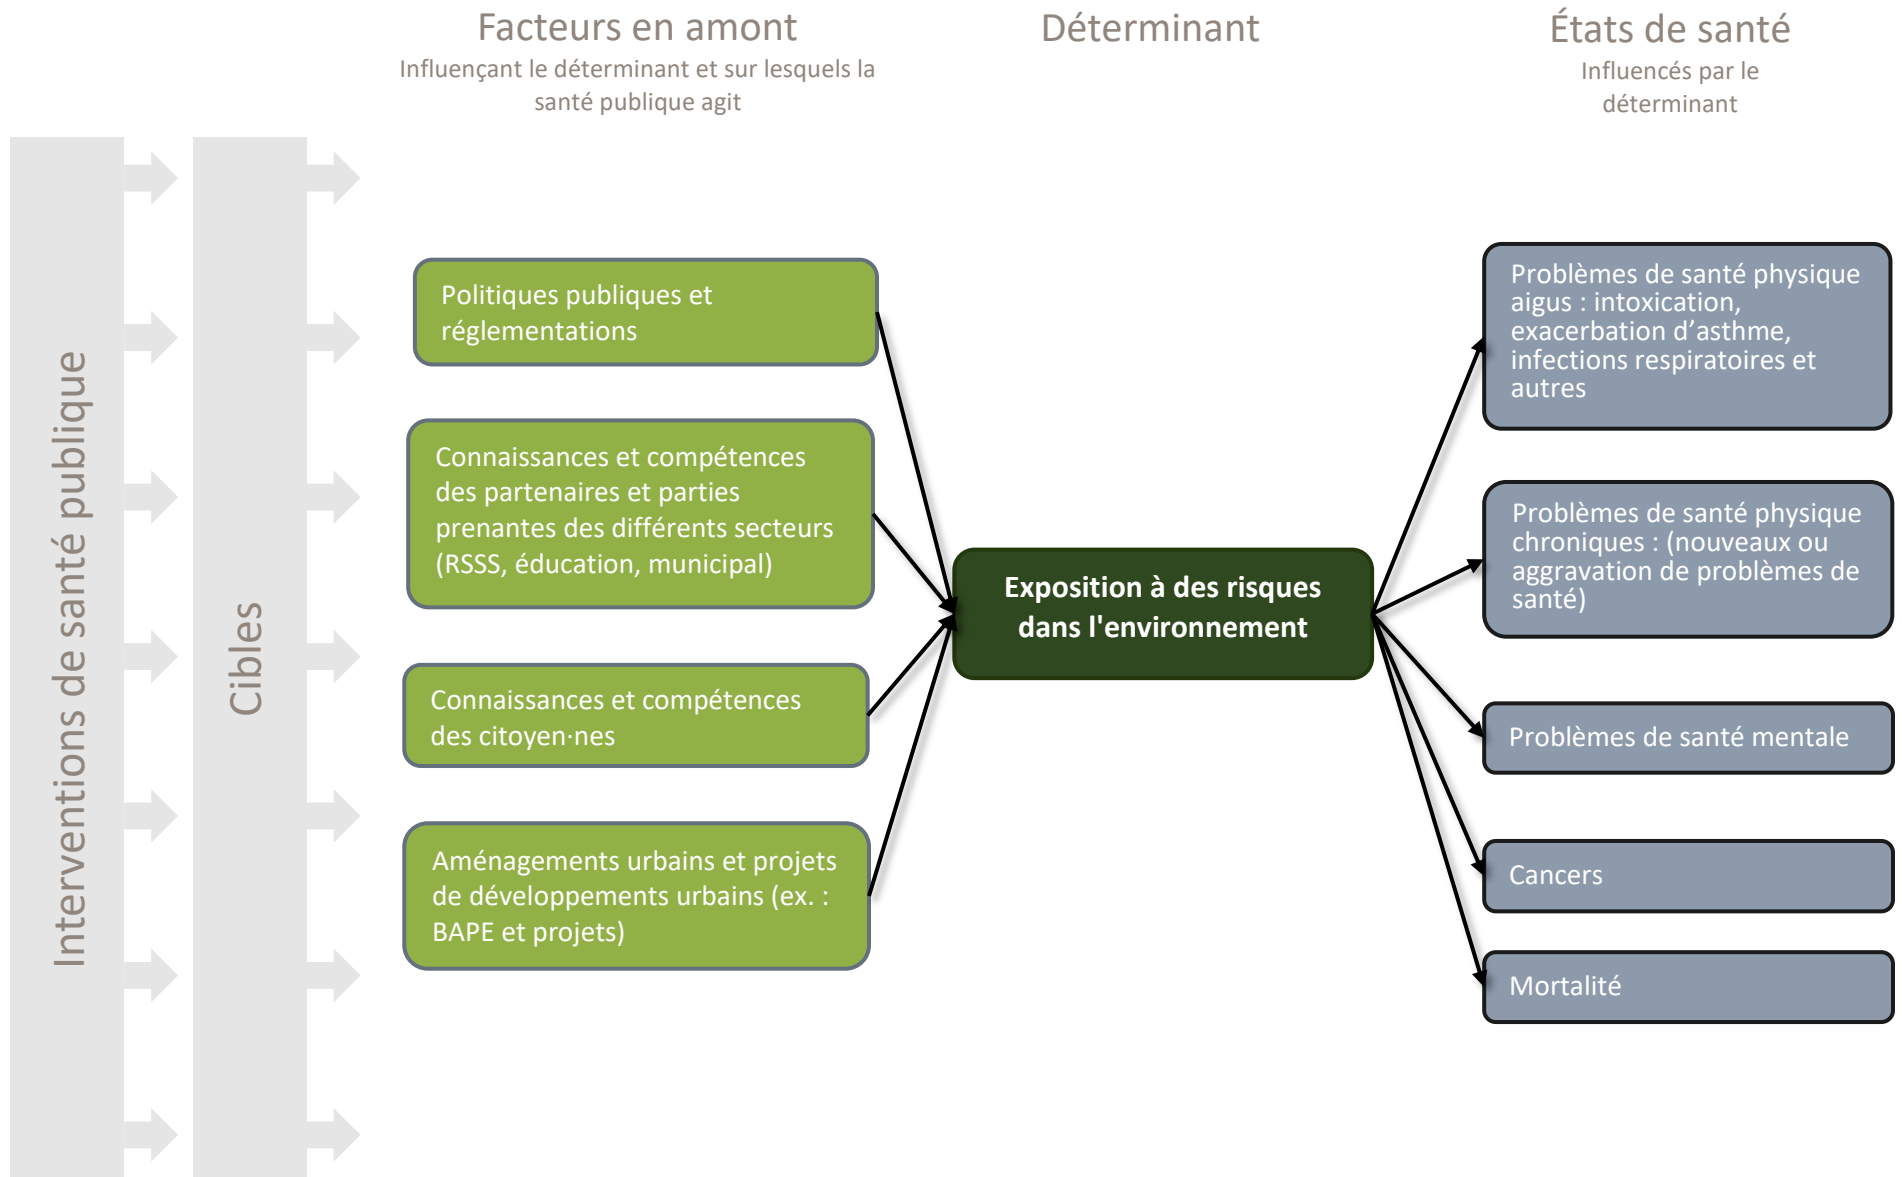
Facteurs en amont
Influençant le déterminant et sur lesquels la santé publique agit

Déterminant

États de santé
Influencés par le déterminant

Interventions de santé publique

Cibles

Politiques publiques et réglementations

Connaissances et compétences des partenaires et parties prenantes des différents secteurs (RSSS, éducation, municipal)

Connaissances et compétences des citoyen·nes

Aménagements urbains et projets de développements urbains (ex. : BAPE et projets)

Exposition à des risques dans l'environnement

Problèmes de santé physique aigus : intoxication, exacerbation d'asthme, infections respiratoires et autres

Problèmes de santé physique chroniques : (nouveaux ou aggravation de problèmes de santé)

Problèmes de santé mentale

Cancers

Mortalité